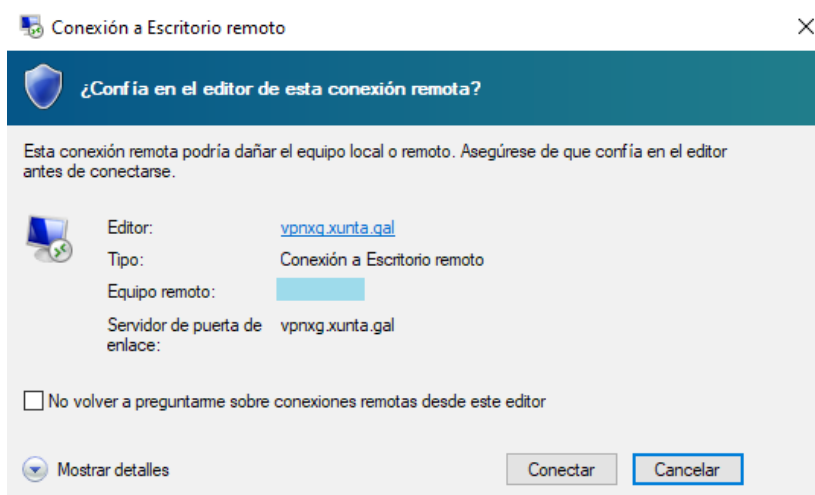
Conexión a Escritorio remoto

¿Confía en el editor de esta conexión remota?

Esta conexión remota podría dañar el equipo local o remoto. Asegúrese de que confía en el editor antes de conectarse.

| | |
|---|---|
| Editor: | vpnxg.xunta.gal |
| Tipo: | Conexión a Escritorio remoto |
| Equipo remoto: | |
| Servidor de puerta de enlace: | vpnxg.xunta.gal |

No volver a preguntarme sobre conexiones remotas desde este editor

Mostrar detalles

Conectar

Cancelar